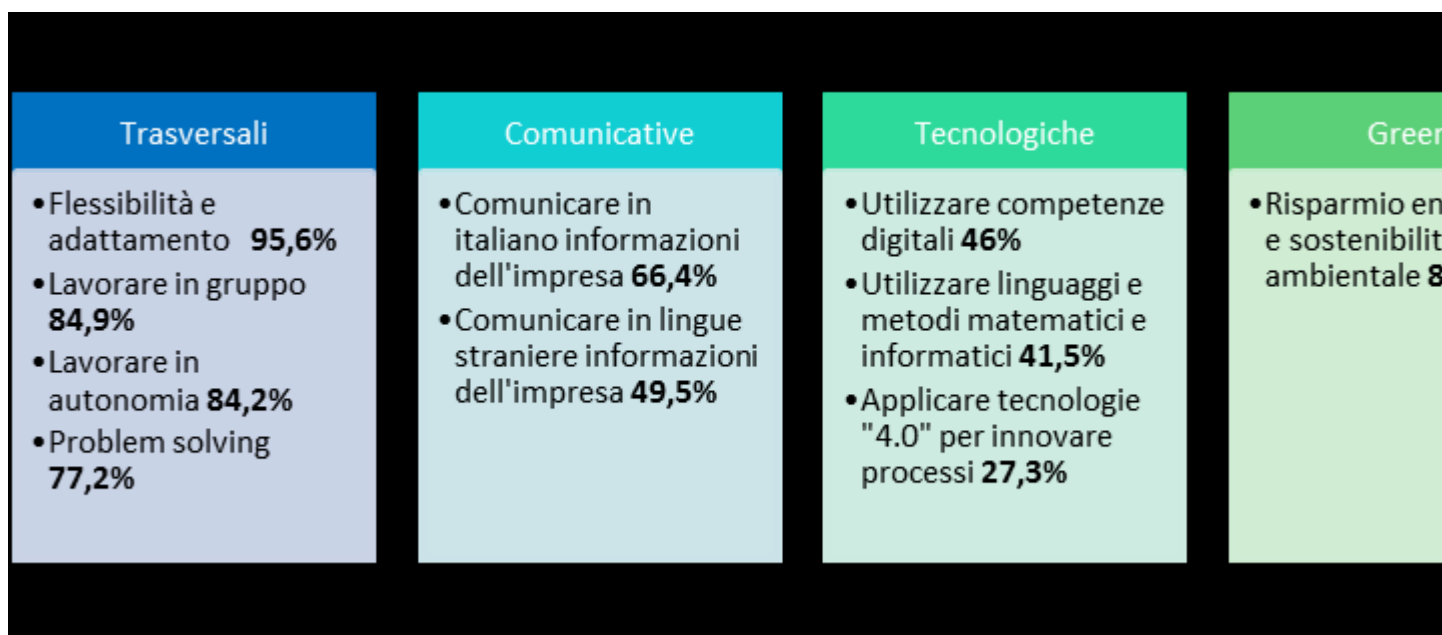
Trasversali

• Flessibilità e adattamento **95,6%**
• Lavorare in gruppo **84,9%**
• Lavorare in autonomia **84,2%**
• Problem solving **77,2%**

Comunicative

• Comunicare in italiano informazioni dell'impresa **66,4%**
• Comunicare in lingue straniere informazioni dell'impresa **49,5%**

Tecnologiche

• Utilizzare competenze digitali **46%**
• Utilizzare linguaggi e metodi matematici e informatici **41,5%**
• Applicare tecnologie "4.0" per innovare processi **27,3%**

Green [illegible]

• Risparmio en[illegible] e sostenibilit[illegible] ambientale **8**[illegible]